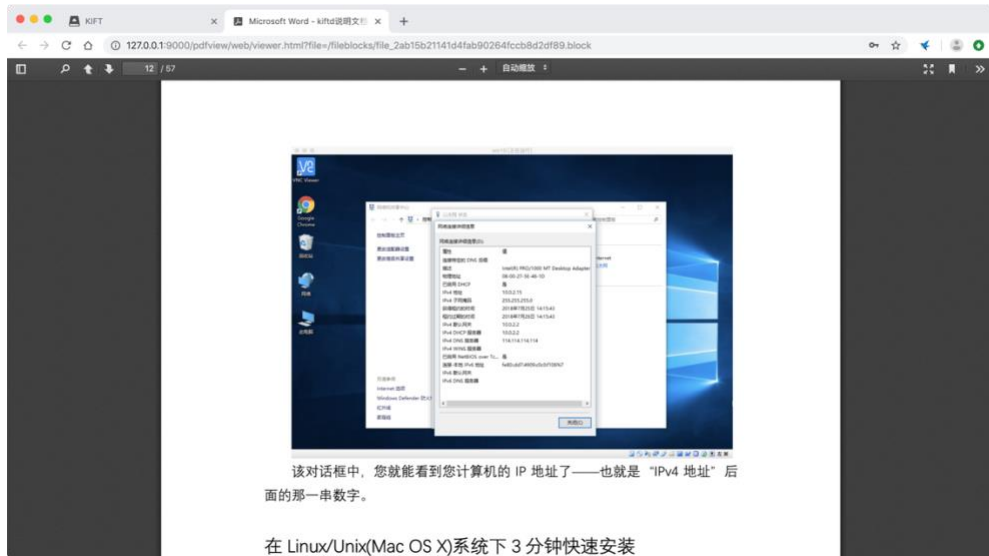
KIFT
Microsoft Word - kiftd说明文档
127.0.0.1:9000/pdfview/web/viewer.html?file=/fileblocks/file_2ab15b21141d4fab90264fccb8d2df89.block
12 / 57
自动缩放

VNC Viewer
Google Chrome
回收站
网络
此电脑

网络连接详细信息
属性 值
IPv4 地址 10.0.2.15
IPv4 子网掩码 255.255.255.0
IPv4 默认网关 10.0.2.2
IPv4 DHCP 服务器 10.0.2.2
IPv4 DNS 服务器 114.114.114.114
关闭(C)

该对话框中，您就能看到您计算机的 IP 地址了——也就是“IPv4 地址”后面的那一串数字。

在 Linux/Unix(Mac OS X)系统下 3 分钟快速安装